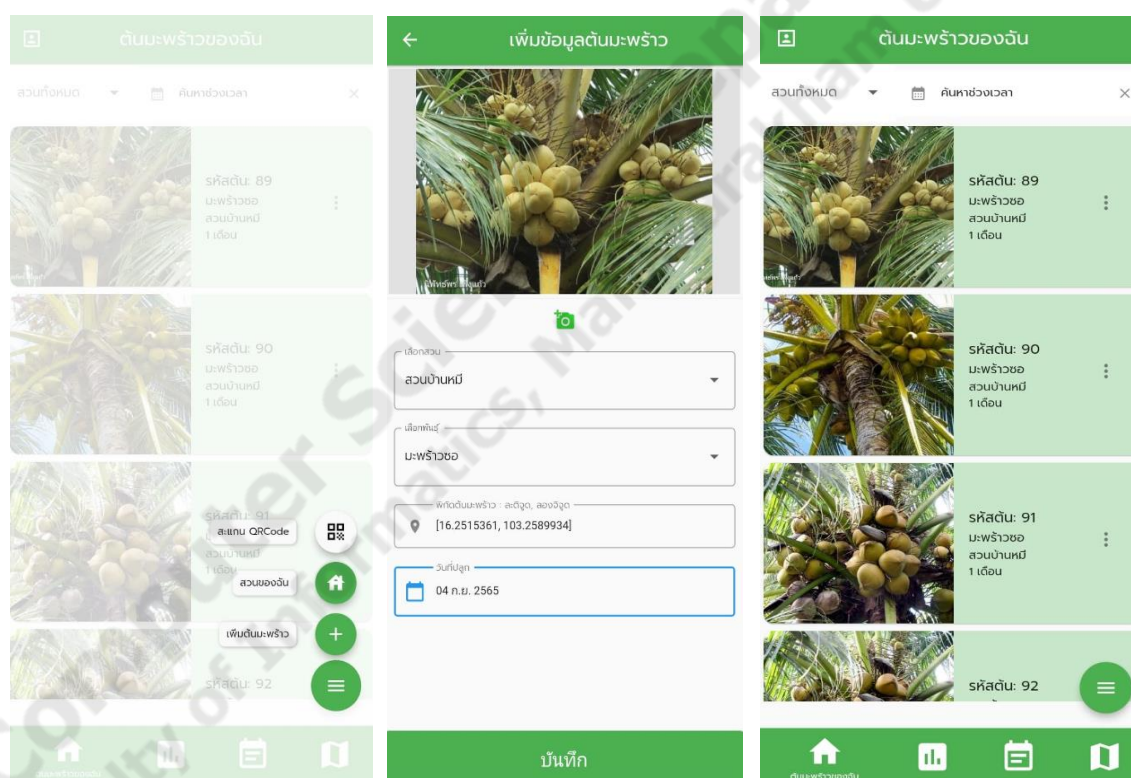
ต้นมะพร้าวของฉัน

สวนทั้งหมด

ค้นหาช่วงเวลา

รหัสต้น: 89
มะพร้าวซอ
สวนบ้านหมี
1 เดือน

รหัสต้น: 90
มะพร้าวซอ
สวนบ้านหมี
1 เดือน

รหัสต้น: 91
มะพร้าวซอ
สวนบ้านหมี
1 เดือน

สแกน QRCode

สวนของฉัน

เพิ่มต้นมะพร้าว

รหัสต้น: 92

เพิ่มข้อมูลต้นมะพร้าว

เลือกสวน
สวนบ้านหมี

เลือกพันธุ์
มะพร้าวซอ

พิกัดต้นมะพร้าว : ละติจูด, ลองจิจูด
[16.2515361, 103.2589934]

วันที่ปลูก
04 ก.ย. 2565

บันทึก

ต้นมะพร้าวของฉัน

สวนทั้งหมด

ค้นหาช่วงเวลา

รหัสต้น: 89
มะพร้าวซอ
สวนบ้านหมี
1 เดือน

รหัสต้น: 90
มะพร้าวซอ
สวนบ้านหมี
1 เดือน

รหัสต้น: 91
มะพร้าวซอ
สวนบ้านหมี
1 เดือน

รหัสต้น: 92

ต้นมะพร้าวของฉัน